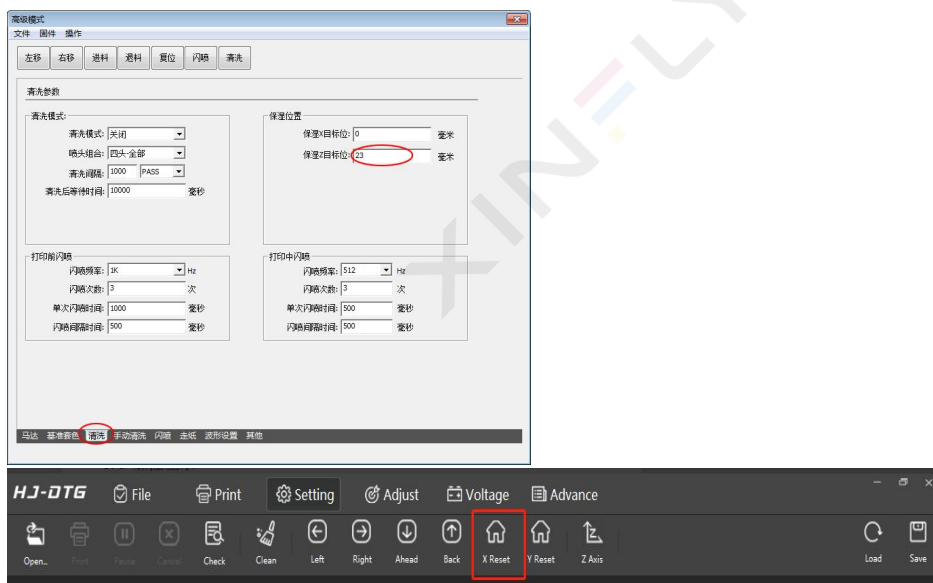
高级模式
文件 固件 操作

左移 右移 进料 退料 复位 闪喷 清洗

清洗参数

清洗模式
清洗模式: 关闭
喷头组合: 四头 全部
清洗间隔: 1000 PASS
清洗后等待时间: 10000 毫秒

保湿位置
保湿X目标位: 0 毫米
保湿Z目标位: 23 毫米

打印前闪喷
闪喷频率: 1K Hz
闪喷次数: 3 次
单次闪喷时间: 1000 毫秒
闪喷间隔时间: 500 毫秒

打印中闪喷
闪喷频率: 512 Hz
闪喷次数: 3 次
单次闪喷时间: 500 毫秒
闪喷间隔时间: 500 毫秒

马达 基准套色 清洗 手动清洗 闪喷 走纸 波形设置 其他

HJ-DTG File Print Setting Adjust Voltage Advance

Open.. Print Pause Cancel Check Clean Left Right Ahead Back X Reset Y Reset Z Axis Load Save